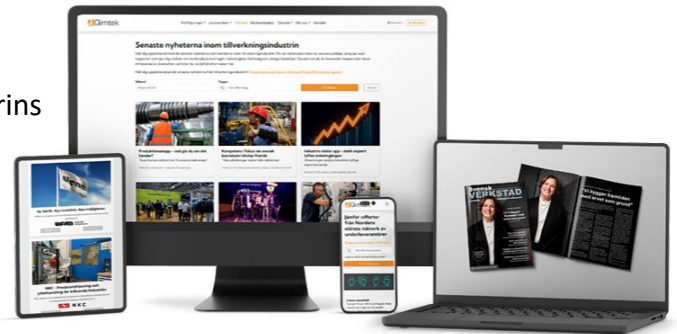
rins

Qimtek

Senaste nyheterna inom tillverkningsindustrin

Produktionsenga – vad gör du om den fastnar?

Komponenta i fokus när svensk kontraktstillverkare växer

Industrin växlar upp – stark export lyfter orderingången

Svensk VERKSTAD

Vi bygger framtiden med krut som grund

Jämför offerter från Nordens största nätverk av underleverantörer

NKC